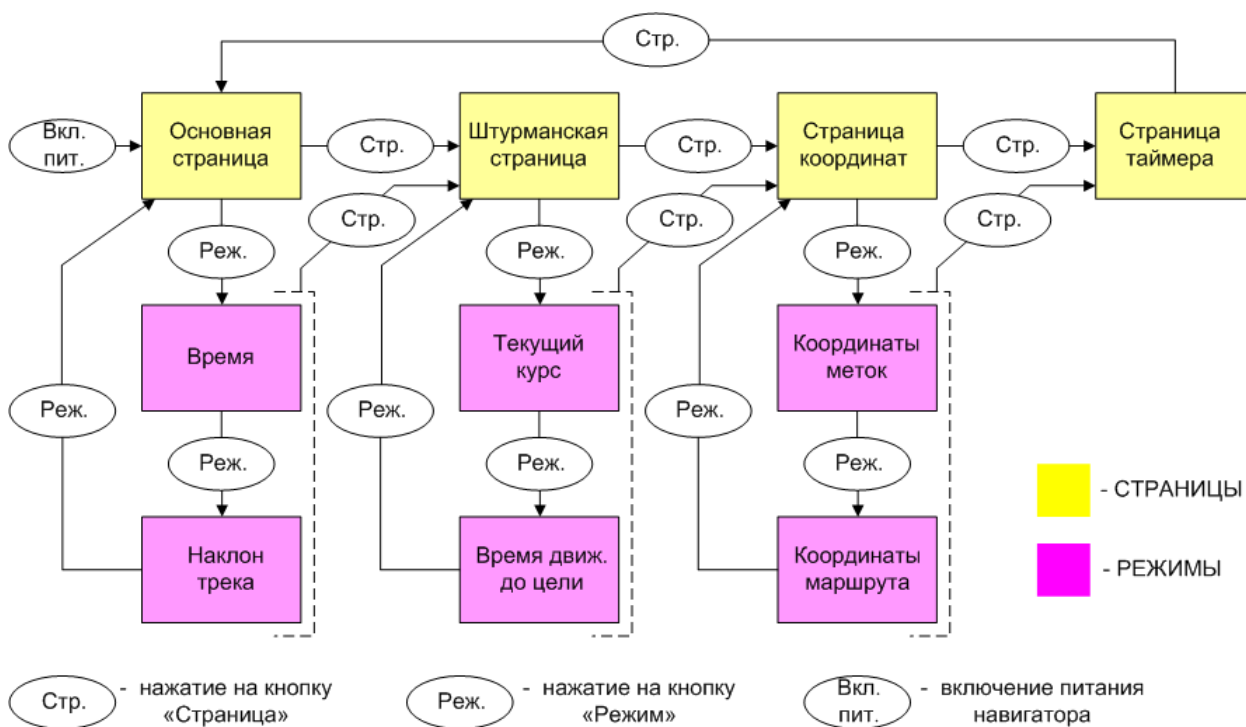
Стр.

Вкл. пит.

Основная страница

Стр.

Штурманская страница

Стр.

Страница координат

Стр.

Страница таймера

Стр.

Стр.

Стр.

Реж.

Реж.

Реж.

Время

Текущий курс

Координаты меток

Реж.

Реж.

Реж.

Реж.

Реж.

Реж.

Наклон трека

Время движ. до цели

Координаты маршрута

- СТРАНИЦЫ

- РЕЖИМЫ

Стр. - нажатие на кнопку «Страница»

Реж. - нажатие на кнопку «Режим»

Вкл. пит. - включение питания навигатора